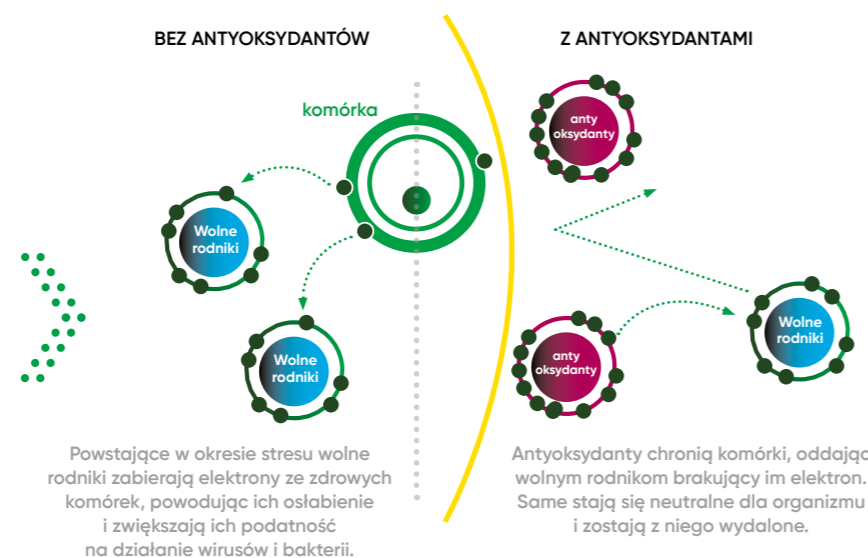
BEZ ANTYOKSYDANTÓW

Z ANTYOKSYDANTAMI

komórka

Wolne rodniki

Wolne rodniki

anty oksydanty

anty oksydanty

Wolne rodniki

Powstające w okresie stresu wolne rodniki zabierają elektrony ze zdrowych komórek, powodując ich osłabienie i zwiększają ich podatność na działanie wirusów i bakterii.

Antyoksydanty chronią komórki, oddając wolnym rodnikom brakujący im elektron. Same stają się neutralne dla organizmu i zostają z niego wydalone.